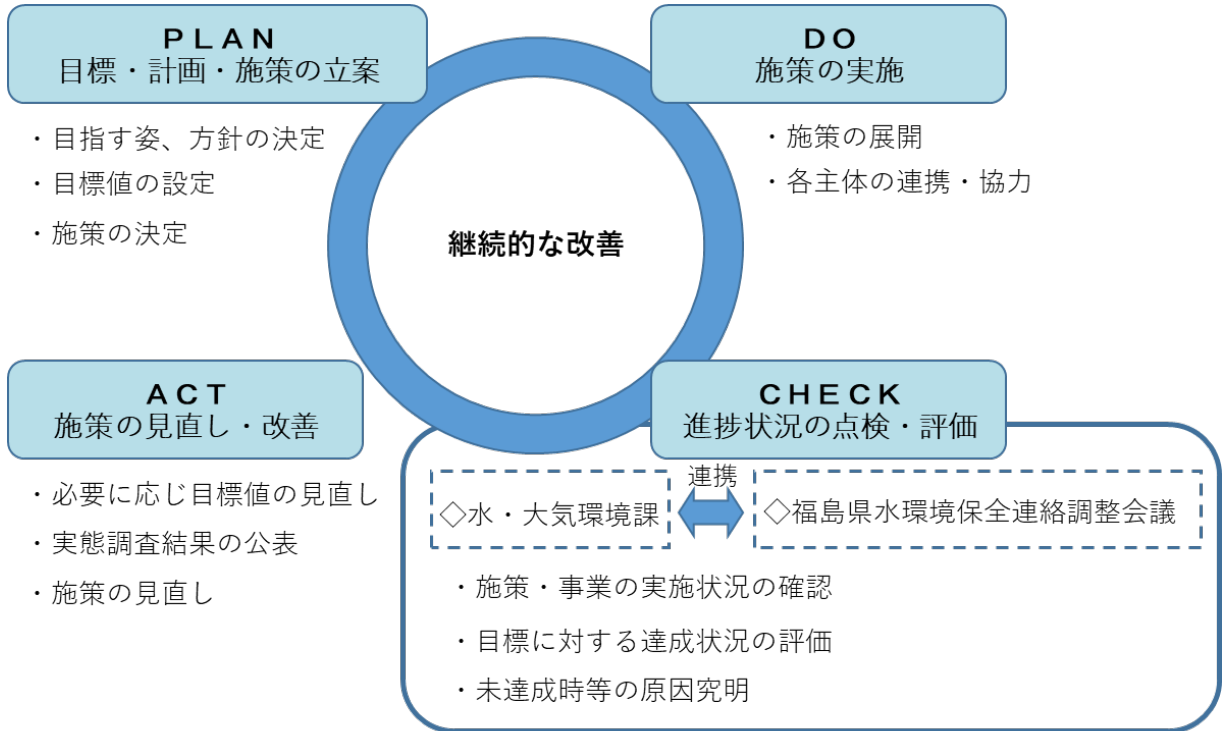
PLAN
目標・計画・施策の立案

・目指す姿、方針の決定
・目標値の設定
・施策の決定

DO
施策の実施

・施策の展開
・各主体の連携・協力

継続的な改善

ACT
施策の見直し・改善

・必要に応じ目標値の見直し
・実態調査結果の公表
・施策の見直し

CHECK
進捗状況の点検・評価

◇水・大気環境課
連携
◇福島県水環境保全連絡調整会議

・施策・事業の実施状況の確認
・目標に対する達成状況の評価
・未達成時等の原因究明